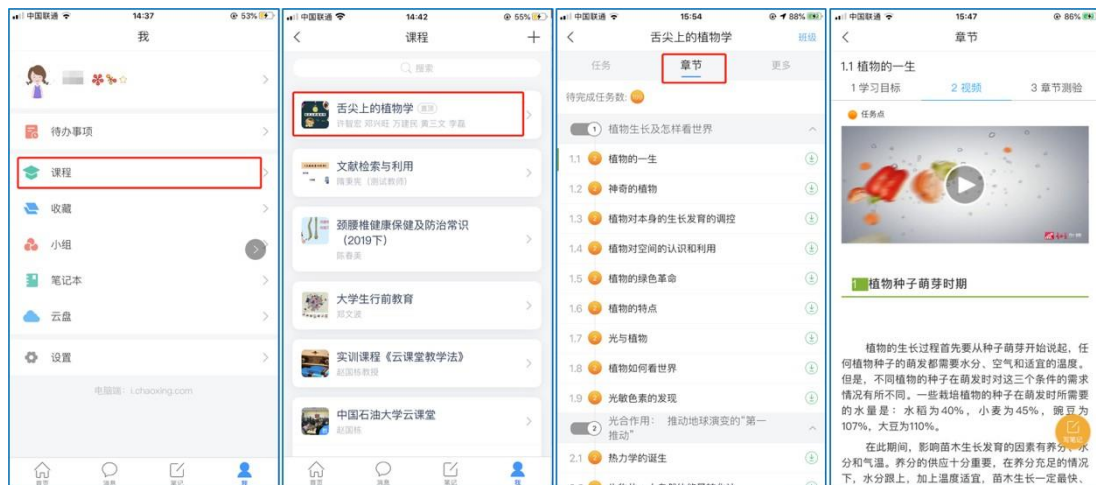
中国联通 14:37 53%

我

待办事项

课程

收藏

小组

笔记本

云盘

设置

电脑端: i.chaoxing.com

首页 消息 笔记 我

中国联通 14:42 55%

课程

搜索

舌尖上的植物学 教师
许智宏 郑兴旺 方建民 黄三文 李磊

文献检索与利用
隋家宏（测试教师）

颈腰椎健康保健及防治常识（2019下）
陈春美

大学生行前教育
郭文波

实训课程《云课堂教学法》
赵国栋教授

中国石油大学云课堂
赵国栋

首页 消息 笔记 我

中国联通 15:54 88%

舌尖上的植物学 班级

任务 章节 更多

待完成任务数:

1 植物生长及怎样看世界

1.1 植物的一生

1.2 神奇的植物

1.3 植物对本身的生长发育的调控

1.4 植物对空间的认识和利用

1.5 植物的绿色革命

1.6 植物的特点

1.7 光与植物

1.8 植物如何看世界

1.9 光敏色素的发现

2 光合作用：推动地球演变的"第一推动"

2.1 热力学的诞生

中国联通 15:47 86%

章节

1.1 植物的一生

1 学习目标 2 视频 3 章节测验

任务点

1 植物种子萌芽时期

植物的生长过程首先要从种子萌芽开始说起，任何植物种子的萌发都需要水分、空气和适宜的温度。但是，不同植物的种子在萌发时对这三个条件的需求情况有所不同。一些栽培植物的种子在萌发时所需要的水量是：水稻为40%，小麦为45%，豌豆为107%，大豆为110%。

在此期间，影响苗木生长发育的因素有养分、水分和气温。养分的供应十分重要，在养分充足的情况下，水分跟上，加上温度适宜，苗木生长一定最快、

写笔记